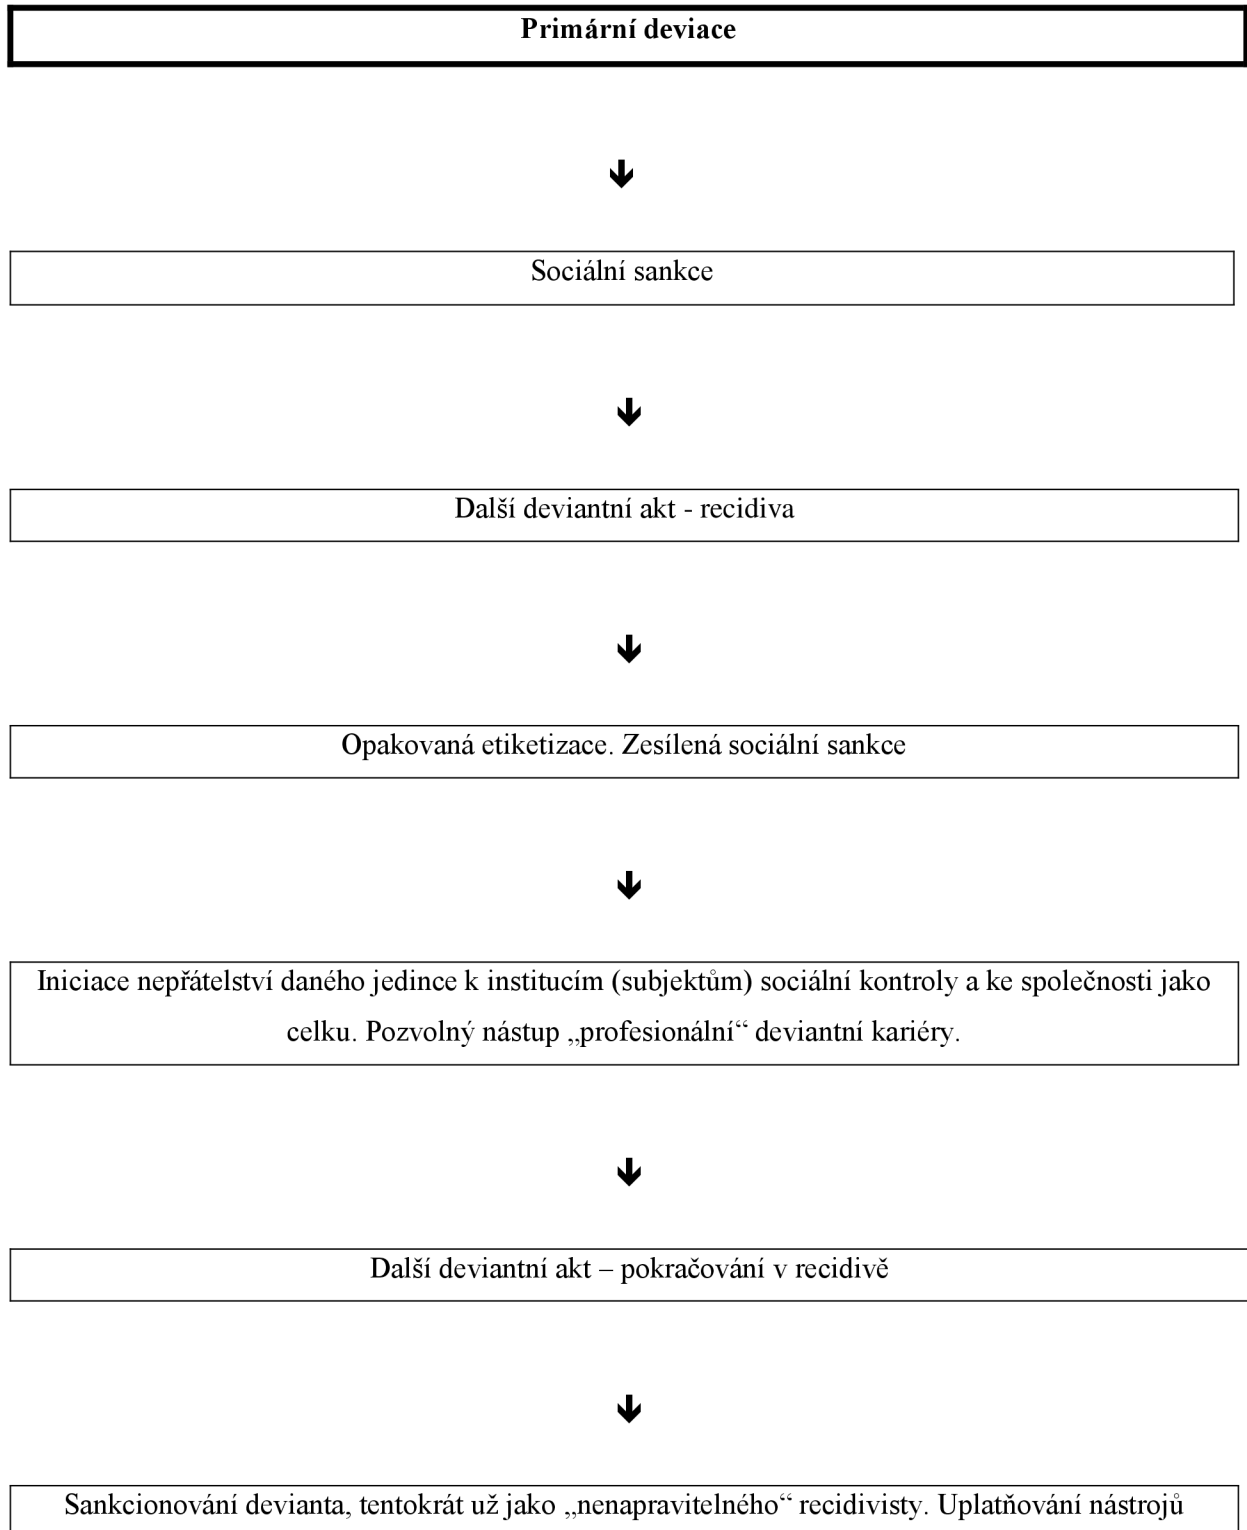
**Primární deviace**

Sociální sankce

Další deviantní akt - recidiva

Opakovaná etiketizace. Zesílená sociální sankce

Iniciace nepřátelství daného jedince k institucím (subjektům) sociální kontroly a ke společnosti jako celku. Pozvolný nástup „profesionální“ deviantní kariéry.

Další deviantní akt – pokračování v recidivě

Sankcionování devianta, tentokrát už jako „nenapravitelného“ recidivisty. Uplatňování nástrojů